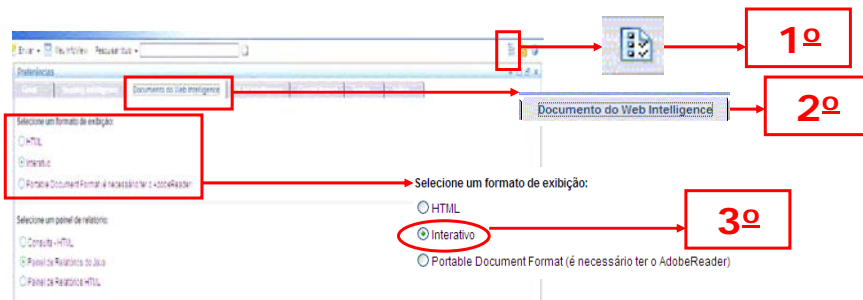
Enviar ▾ Meu InfoView Pesquisar tudo ▾

Preferências

Documento do Web Intelligence

Selecione um formato de exibição:

HTML

Interativo

Portable Document Format (é necessário ter o AdobeReader)

Selecione um painel de relatório:

Consulta - HTML

Painel de Relatórios do Java

Painel de Relatórios HTML

1º

Documento do Web Intelligence

2º

Selecione um formato de exibição:

HTML

Interativo

Portable Document Format (é necessário ter o AdobeReader)

3º